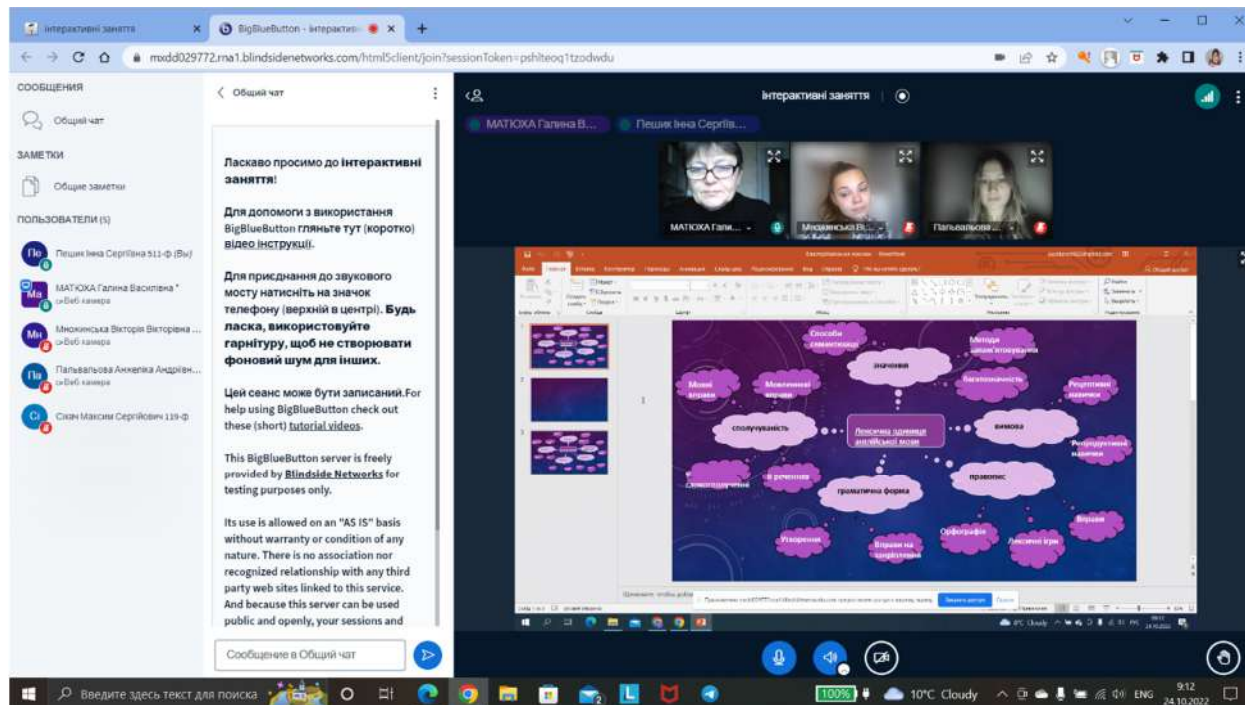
Інтерактивні заняття
BigBlueButton - Інтерактив
mxdd029772.rna1.blindsidenetworks.com/html5client/join?sessionToken=pshlteoq1tzodwdu

СООБЩЕНИЯ
Общий чат
ЗАМЕТКИ
Общие заметки
ПОЛЬЗОВАТЕЛИ (5)
Пешик Інна Сергіївна 511-ф (Вы)
МАТЮХА Галина Василівна *
Веб камера
Мнохинська Вікторія Вікторівна ...
Веб камера
Пальвальова Анжеліка Андріївн...
Веб камера
Сюзи Максим Сергійович 119-ф

Общий чат

Ласкаво просимо до Інтерактивні заняття!

Для допомоги з використання BigBlueButton гляньте тут (коротко) відео інструкції.

Для приєднання до звукового мосту натисніть на значок телефону (верхній в центрі). Будь ласка, використовуйте гарнітуру, щоб не створювати фоновий шум для інших.

Цей сеанс може бути записаний.For help using BigBlueButton check out these (short) tutorial videos.

This BigBlueButton server is freely provided by Blindside Networks for testing purposes only.

Its use is allowed on an "AS IS" basis without warranty or condition of any nature. There is no association nor recognized relationship with any third party web sites linked to this service. And because this server can be used public and openly, your sessions and

Сообщение в Общий чат

Інтерактивні заняття
МАТЮХА Галина В...
Пешик Інна Сергіїв...
МАТЮХА Гали...
Мнохинська В...
Пальвальова...

Способи семантизації
Методи запам'ятовування
значення
багатозначність
Мовні вправи
Мовленнєві вправи
Рецептивні навички
сполучуваність
Лексична одиниця англійської мови
вимова
Репродуктивні навички
словотворення
в реченнях
граматична форма
правопис
Вправи
Ізоворення
Вправи на співвіднесення
Орфографія
Лексичні ігри

Введите здесь текст для поиска
100%
10°C Cloudy
ENG
9:12
24.10.2022